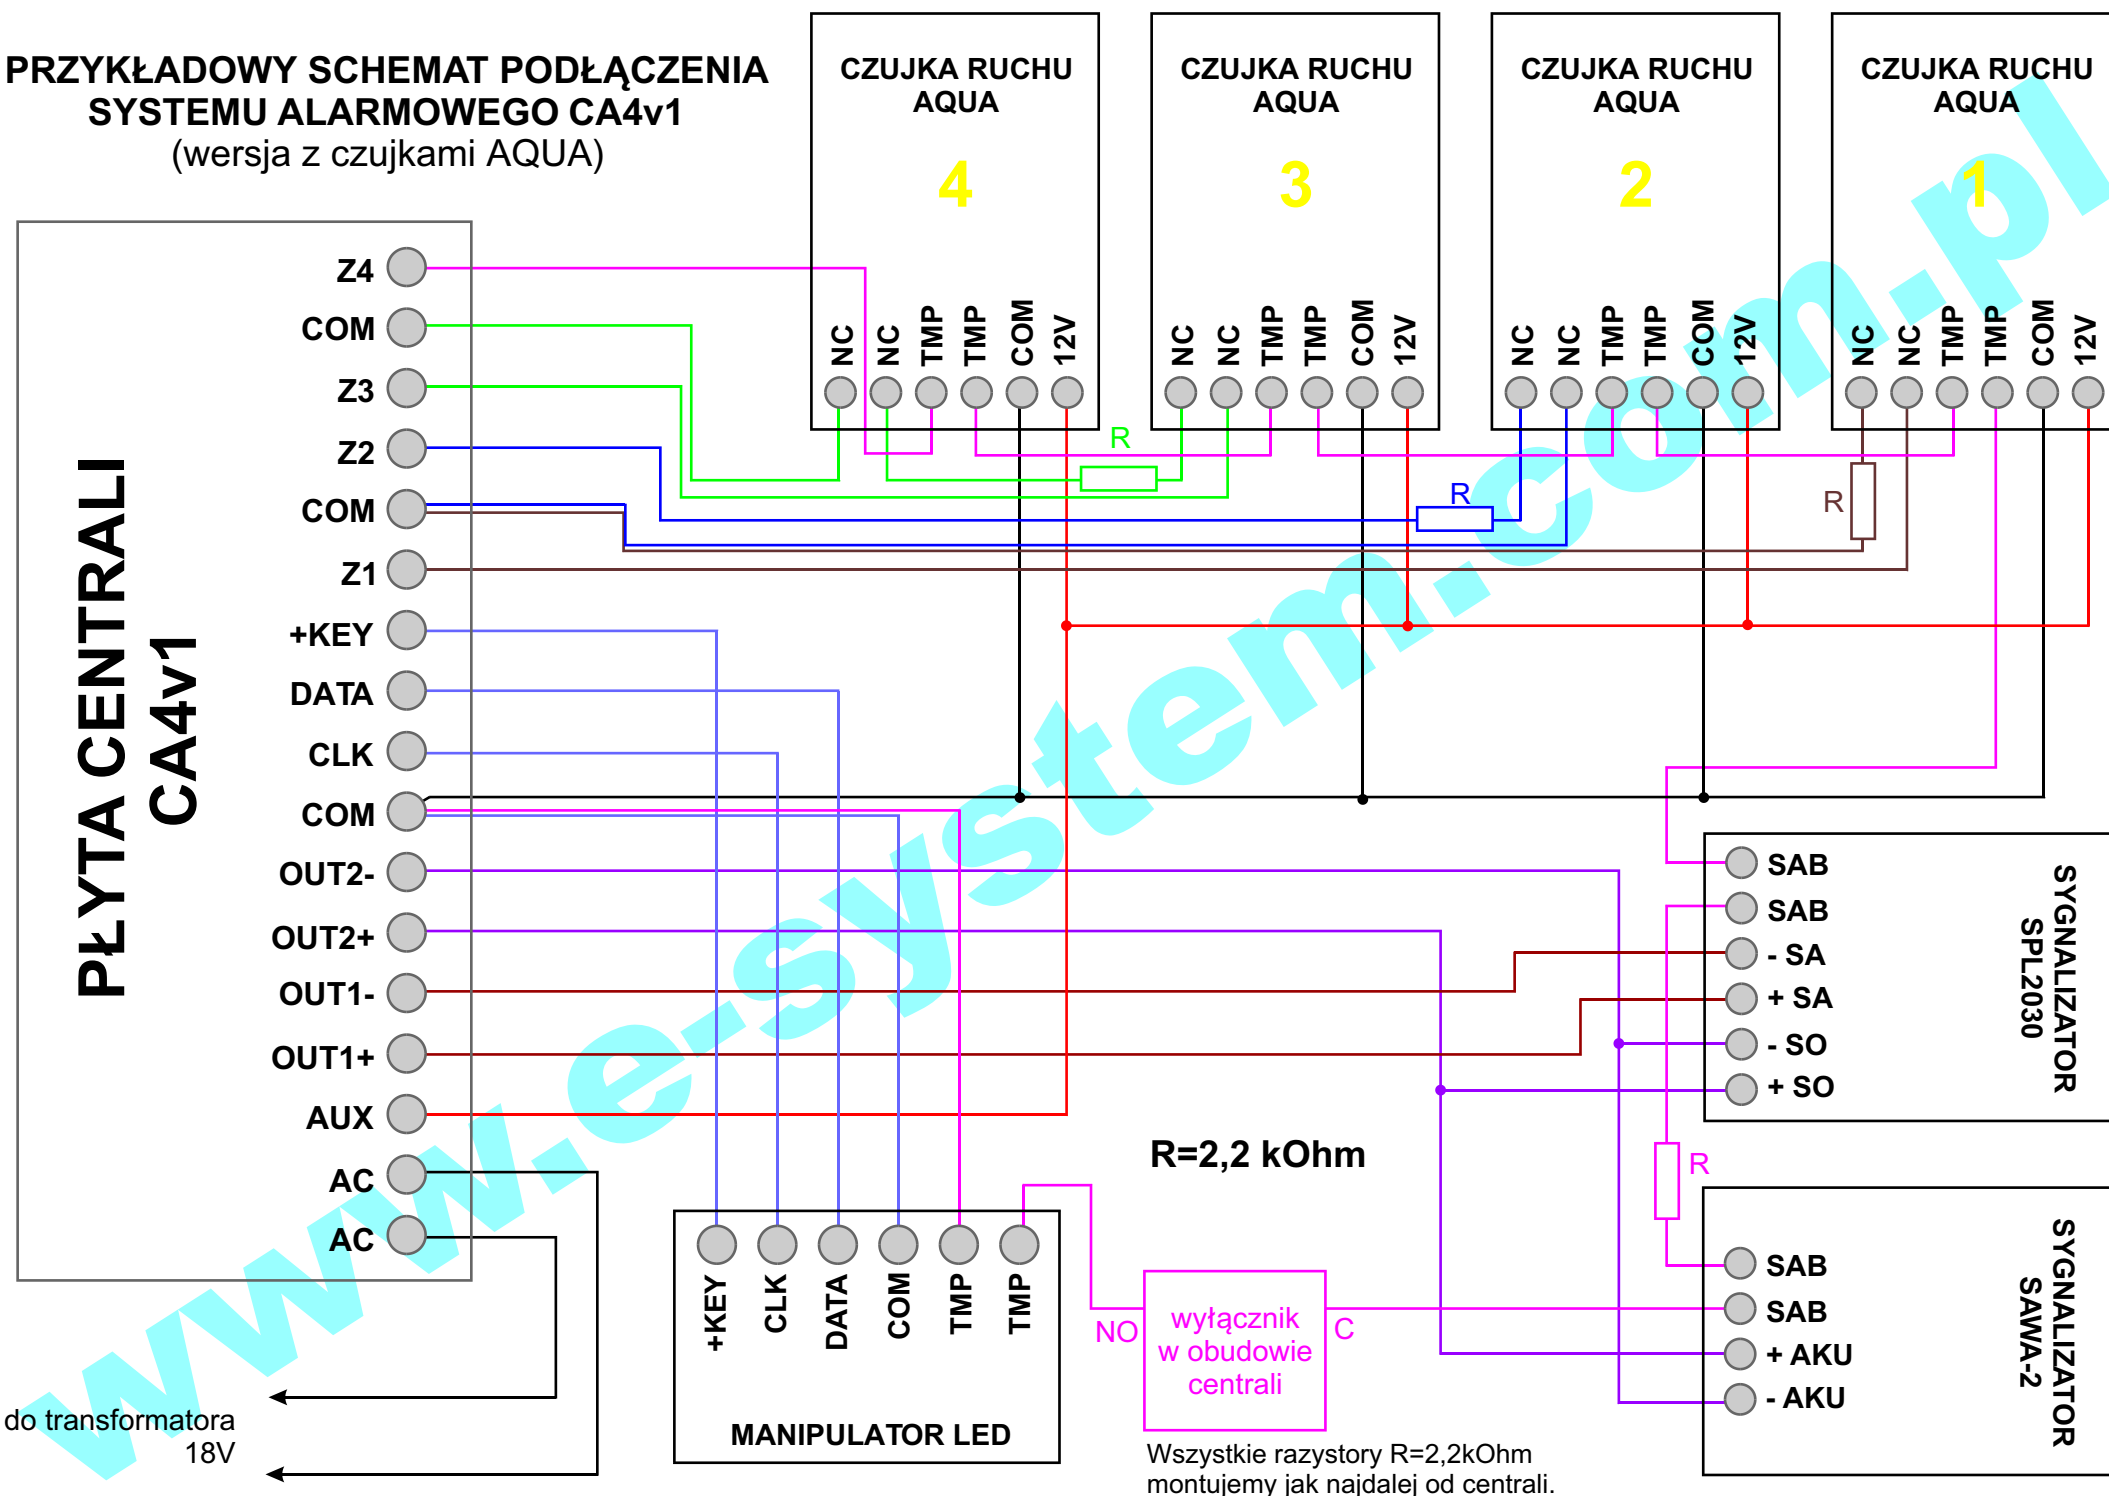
PRZYKŁADOWY SCHEMAT PODŁĄCZENIA SYSTEMU ALARMOWEGO CA4v1
(wersja z czujkami AQUA)

CZUJKA RUCHU AQUA
4
NC NC TMP TMP COM 12V

CZUJKA RUCHU AQUA
3
NC NC TMP TMP COM 12V

CZUJKA RUCHU AQUA
2
NC NC TMP TMP COM 12V

CZUJKA RUCHU AQUA
1
NC NC TMP TMP COM 12V

PŁYTA CENTRALI CA4v1

Z4
COM
Z3
Z2
COM
Z1
+KEY
DATA
CLK
COM
OUT2-
OUT2+
OUT1-
OUT1+
AUX
AC
AC

R
R
R

SAB
SAB
- SA
+ SA
- SO
+ SO

SYGNALIZATOR SPL2030

R=2,2 kOhm

R

SAB
SAB
+ AKU
- AKU

SYGNALIZATOR SAWA-2

+KEY CLK DATA COM TMP TMP

MANIPULATOR LED

NO
wyłącznik w obudowie centrali
C

do transformatora 18V

Wszystkie razystory R=2,2kOhm montujemy jak najdalej od centrali.

www.e-system.com.pl